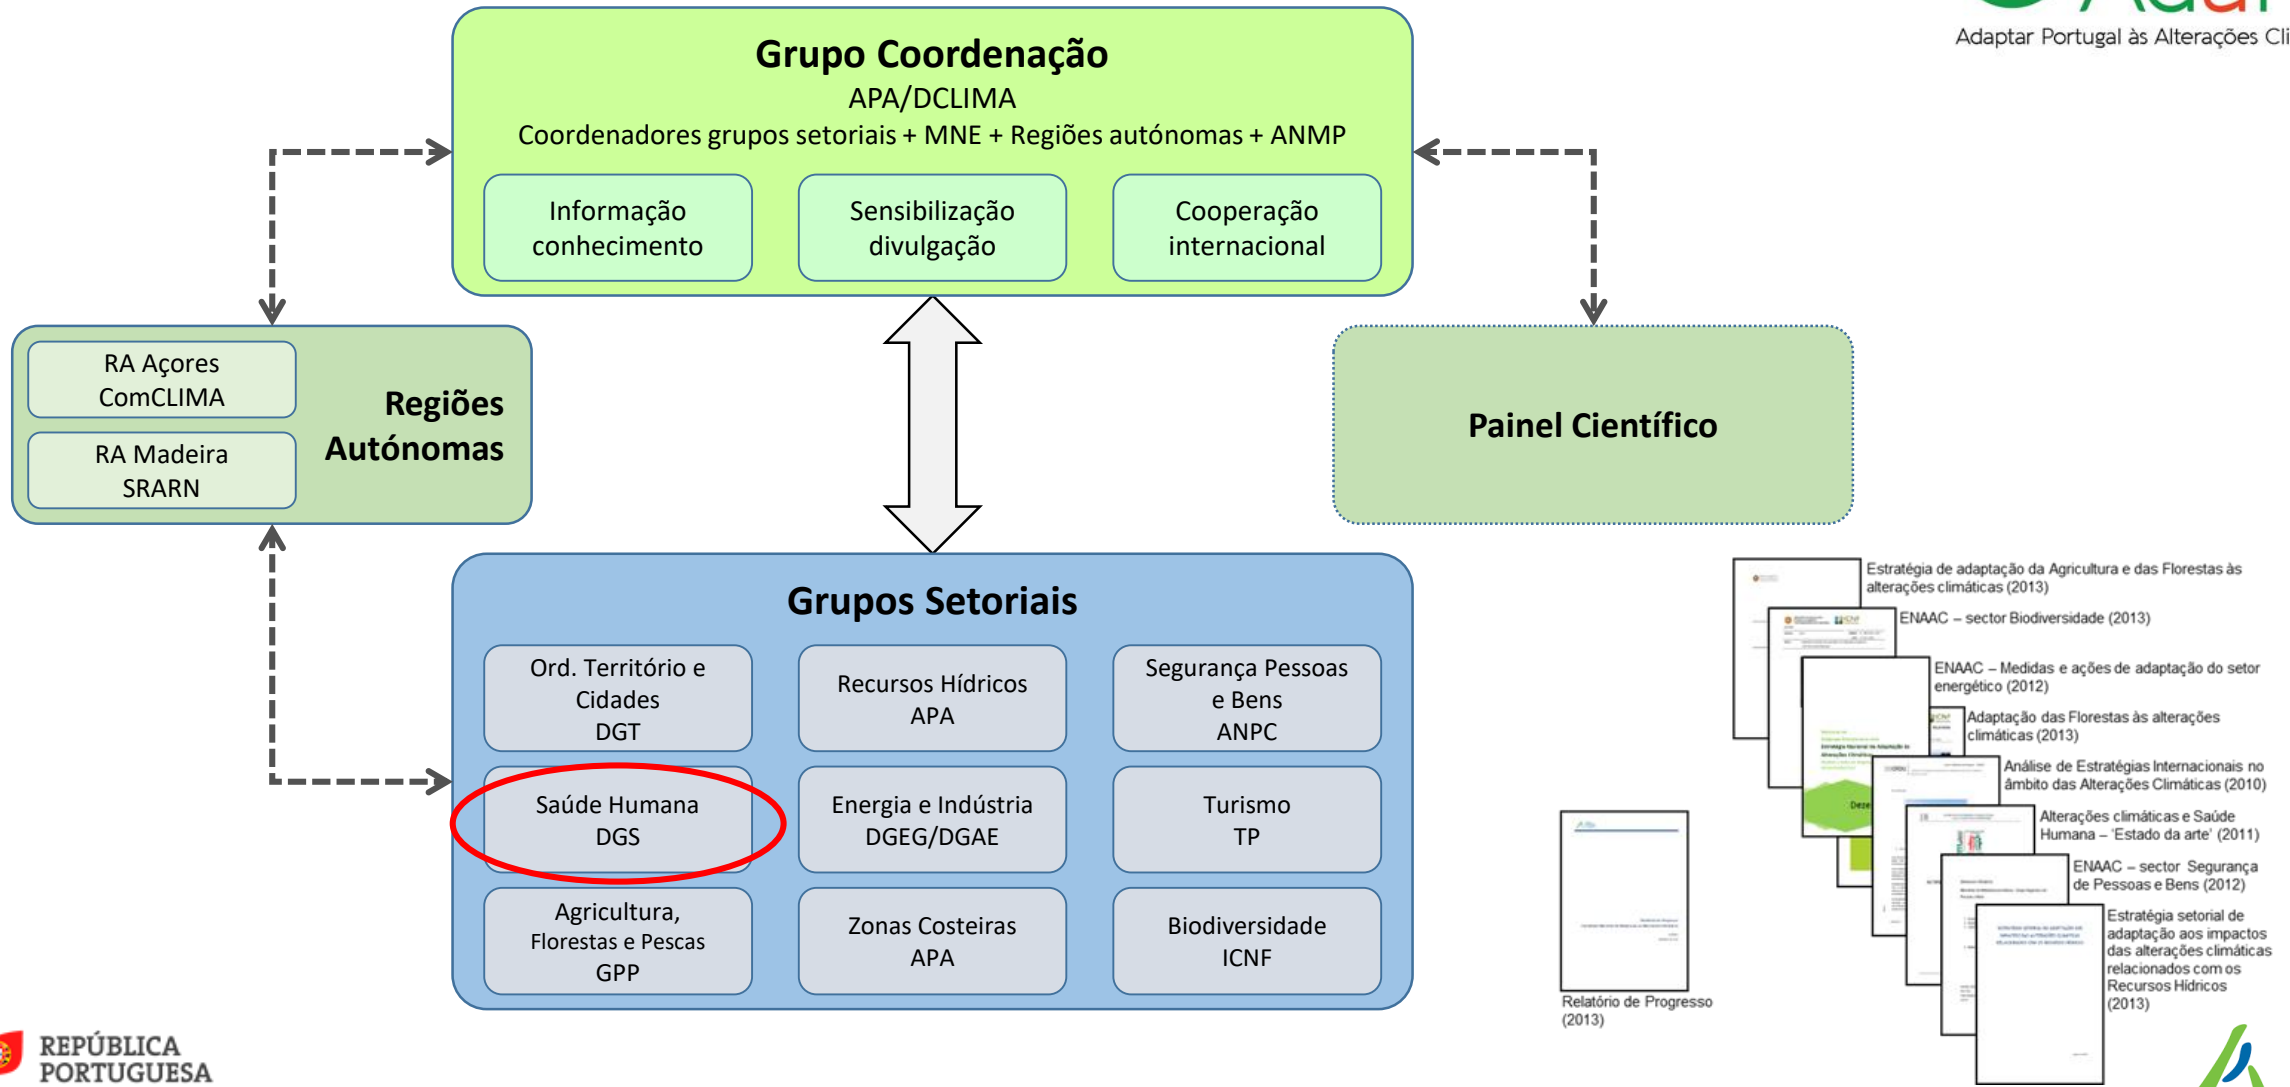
Adaptar Portugal às Alterações Cli

Grupo Coordenação
APA/DCLIMA
Coordenadores grupos setoriais + MNE + Regiões autónomas + ANMP

Informação conhecimento

Sensibilização divulgação

Cooperação internacional

RA Açores
ComCLIMA

RA Madeira
SRARN

Regiões Autónomas

Painel Científico

Grupos Setoriais

Ord. Território e Cidades
DGT

Recursos Hídricos
APA

Segurança Pessoas e Bens
ANPC

Saúde Humana
DGS

Energia e Indústria
DGEG/DGAE

Turismo
TP

Agricultura, Florestas e Pescas
GPP

Zonas Costeiras
APA

Biodiversidade
ICNF

Estratégia de adaptação da Agricultura e das Florestas às alterações climáticas (2013)

ENAAC – sector Biodiversidade (2013)

ENAAC – Medidas e ações de adaptação do setor energético (2012)

Adaptação das Florestas às alterações climáticas (2013)

Análise de Estratégias Internacionais no âmbito das Alterações Climáticas (2010)

Alterações climáticas e Saúde Humana – 'Estado da arte' (2011)

ENAAC – sector Segurança de Pessoas e Bens (2012)

Estratégia setorial de adaptação aos impactos das alterações climáticas relacionados com os Recursos Hídricos (2013)

Relatório de Progresso (2013)

REPÚBLICA PORTUGUESA